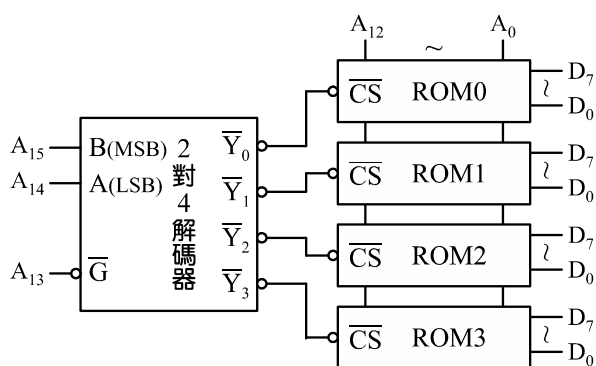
$A_{12}$ ~ $A_0$

$A_{15}$ B(MSB)
$A_{14}$ A(LSB)
$A_{13}$ $\overline{G}$

2
對
4
解
碼
器

$\overline{Y}_0$
$\overline{Y}_1$
$\overline{Y}_2$
$\overline{Y}_3$

$\overline{CS}$ ROM0 $D_7$ ~ $D_0$
$\overline{CS}$ ROM1 $D_7$ ~ $D_0$
$\overline{CS}$ ROM2 $D_7$ ~ $D_0$
$\overline{CS}$ ROM3 $D_7$ ~ $D_0$